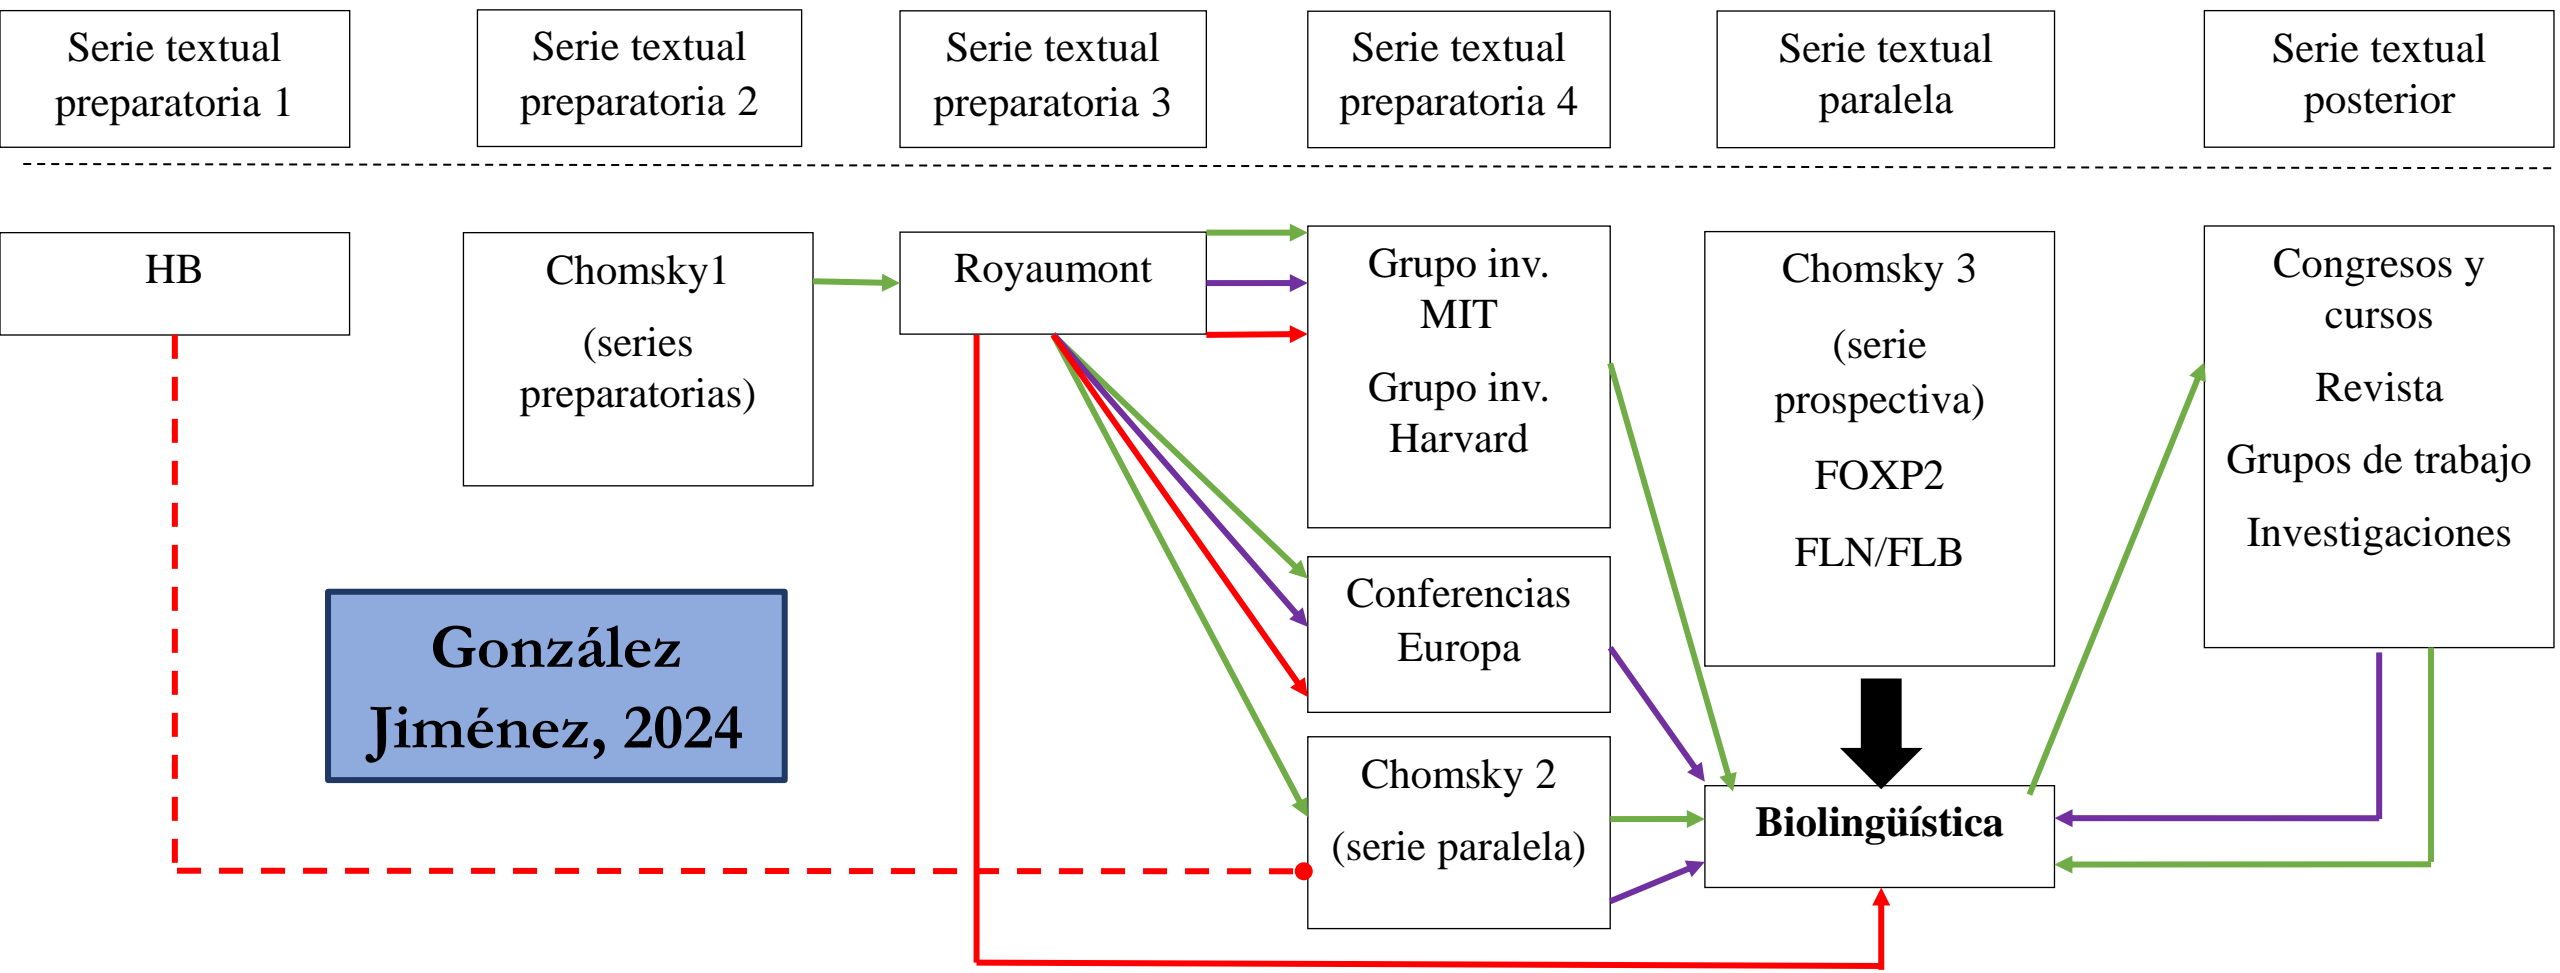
Serie textual preparatoria 1

Serie textual preparatoria 2

Serie textual preparatoria 3

Serie textual preparatoria 4

Serie textual paralela

Serie textual posterior

HB

Chomsky1

(series preparatorias)

Royaumont

Grupo inv. MIT

Grupo inv. Harvard

Chomsky 3

(serie prospectiva)

FOXP2

FLN/FLB

Congresos y cursos

Revista

Grupos de trabajo

Investigaciones

Conferencias Europa

González Jiménez, 2024

Chomsky 2

(serie paralela)

Biolingüística